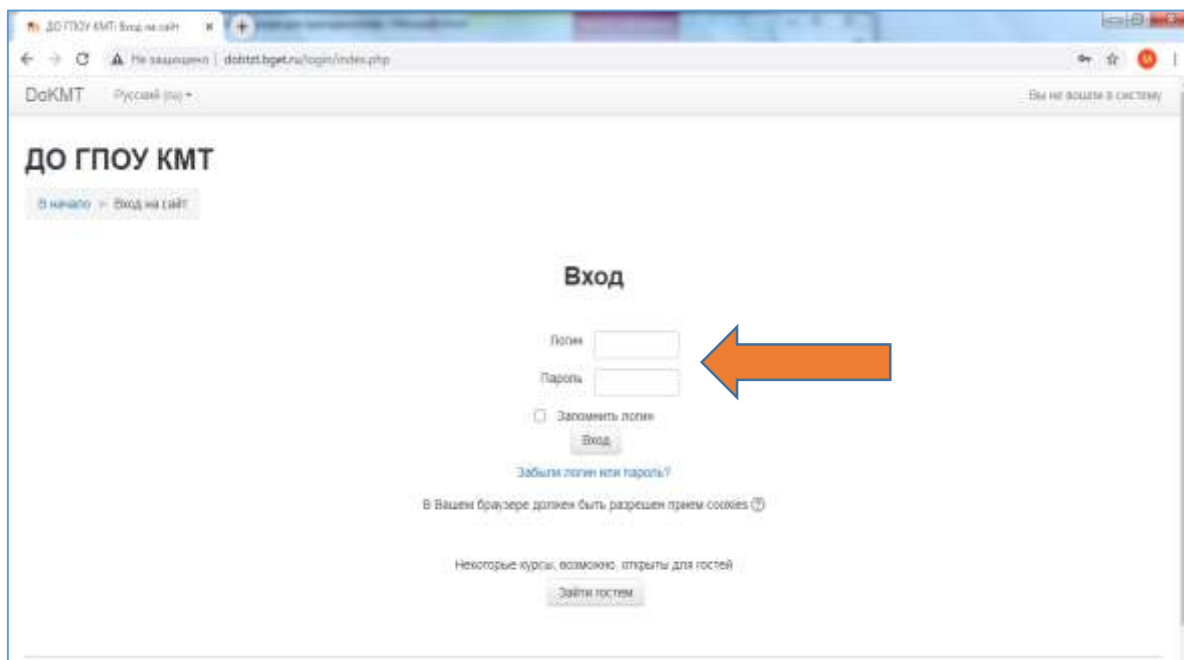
ДО ГПОУ КМТ: Вход на сайт
Не защищено | dobtzt.bget.ru/login/index.php

DoKMT Русский (ru)
Вы не вошли в систему

ДО ГПОУ КМТ

В начало > Вход на сайт

Вход

Логин
Пароль
Запомнить логин
Вход
Забыли логин или пароль?

В Вашем браузере должен быть разрешен прием cookies

Некоторые курсы, возможно, открыты для гостей
Зайти гостем